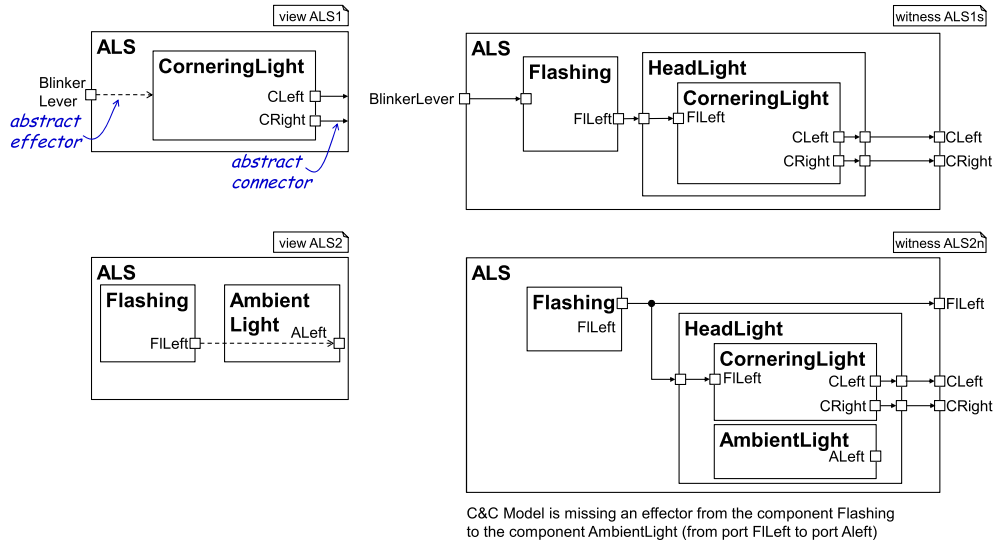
view ALS1

ALS

CorneringLight

Blinker Lever

CLeft

CRight

abstract effector

abstract connector

witness ALS1s

ALS

Flashing

HeadLight

CorneringLight

BlinkerLever

FlLeft

FlLeft

CLeft

CRight

CLeft

CRight

view ALS2

ALS

Flashing

Ambient Light

FlLeft

ALeft

witness ALS2n

ALS

Flashing

FlLeft

FlLeft

HeadLight

CorneringLight

FlLeft

CLeft

CRight

CLeft

CRight

AmbientLight

ALeft

C&C Model is missing an effector from the component Flashing to the component AmbientLight (from port FlLeft to port Aleft)